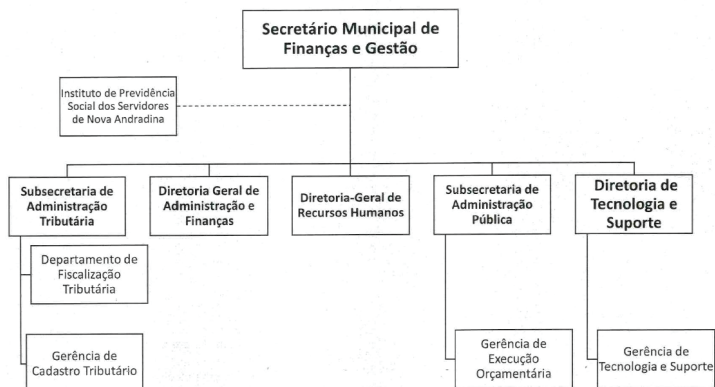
Secretário Municipal de Finanças e Gestão

Instituto de Previdência Social dos Servidores de Nova Andradina

Subsecretaria de Administração Tributária

Diretoria Geral de Administração e Finanças

Diretoria-Geral de Recursos Humanos

Subsecretaria de Administração Pública

Diretoria de Tecnologia e Suporte

Departamento de Fiscalização Tributária

Gerência de Cadastro Tributário

Gerência de Execução Orçamentária

Gerência de Tecnologia e Suporte